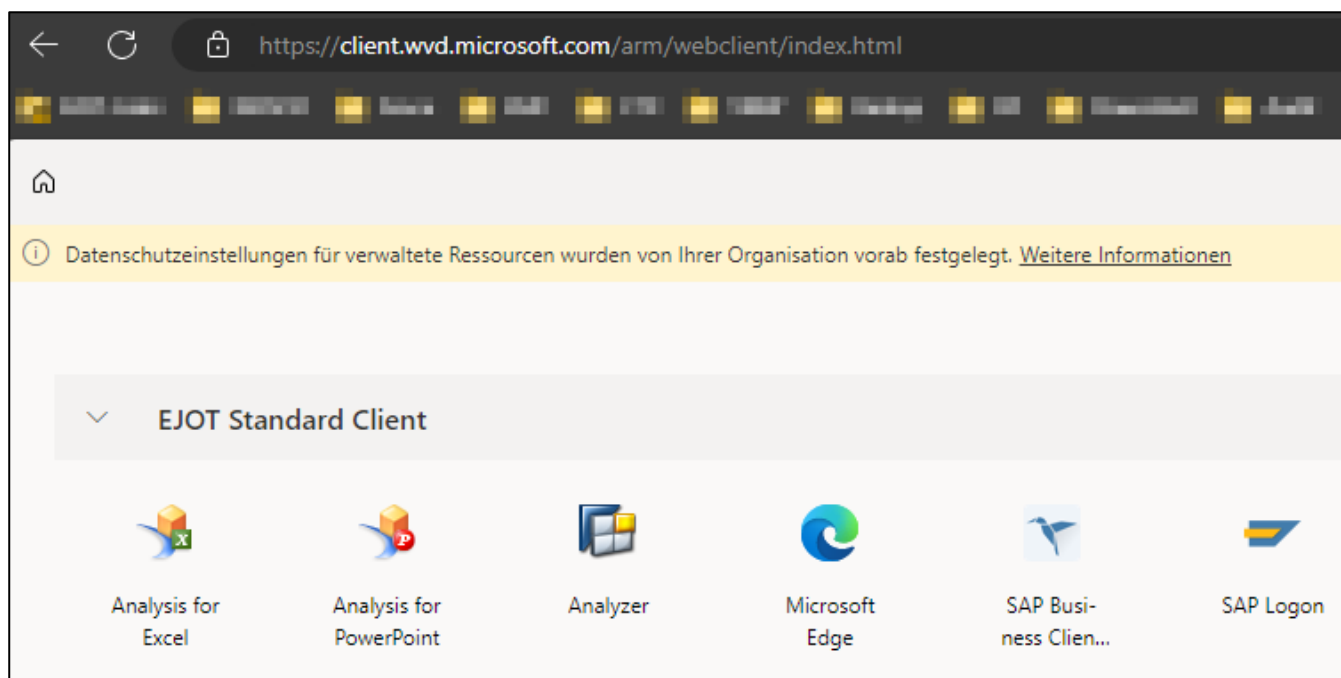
https://client.wvd.microsoft.com/arm/webclient/index.html

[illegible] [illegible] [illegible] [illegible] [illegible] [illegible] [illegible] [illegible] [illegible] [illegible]

Datenschutzeinstellungen für verwaltete Ressourcen wurden von Ihrer Organisation vorab festgelegt. Weitere Informationen

EJOT Standard Client

Analysis for Excel

Analysis for PowerPoint

Analyzer

Microsoft Edge

SAP Business Clien...

SAP Logon